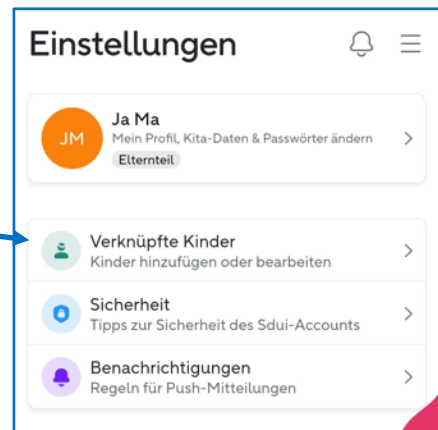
Einstellungen

JM
Ja Ma
Mein Profil, Kita-Daten & Passwörter ändern
Elternteil

Verknüpfte Kinder
Kinder hinzufügen oder bearbeiten

Sicherheit
Tipps zur Sicherheit des Sdui-Accounts

Benachrichtigungen
Regeln für Push-Mitteilungen